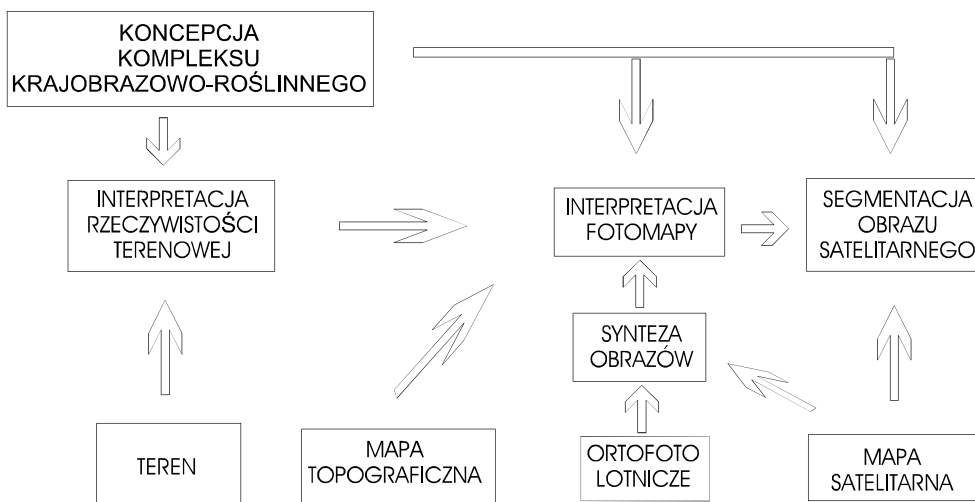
KONCEPCJA KOMPLEKSU KRAJOBRAZOWO-ROŚLINNEGO

INTERPRETACJA RZECZYWISTOŚCI TERENOWEJ

INTERPRETACJA FOTOMAPY

SEGMENTACJA OBRAZU SATELITARNEGO

SYNTEZA OBRAZÓW

TEREN

MAPA TOPOGRAFICZNA

ORTOFOTO LOTNICZE

MAPA SATELITARNA